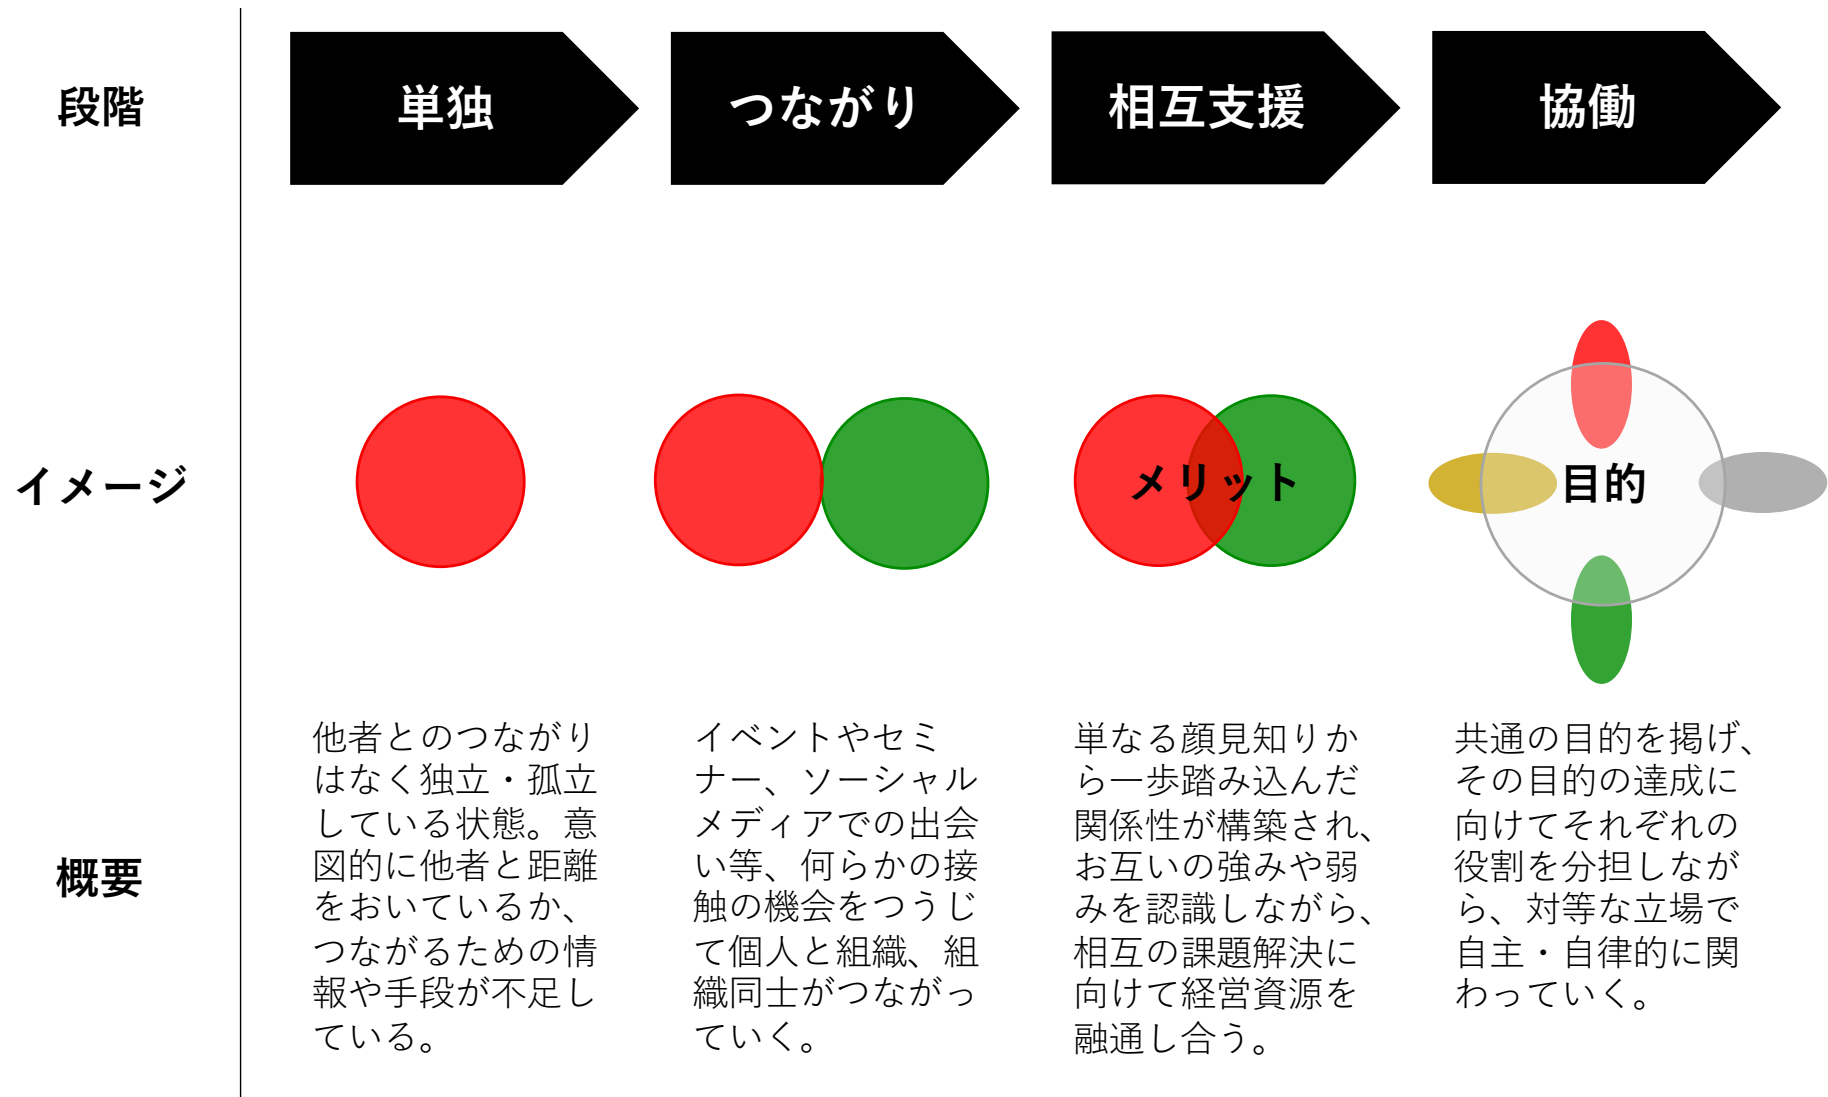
段階

単独

つながり

相互支援

協働

イメージ

メリット

目的

概要

他者とのつながりはなく独立・孤立している状態。意図的に他者と距離をおいているか、つながるための情報や手段が不足している。

イベントやセミナー、ソーシャルメディアでの出会い等、何らかの接触の機会をつうじて個人と組織、組織同士がつながっていく。

単なる顔見知りから一歩踏み込んだ関係性が構築され、お互いの強みや弱みを認識しながら、相互の課題解決に向けて経営資源を融通し合う。

共通の目的を掲げ、その目的の達成に向けてそれぞれの役割を分担しながら、対等な立場で自主・自律的に関わっていく。